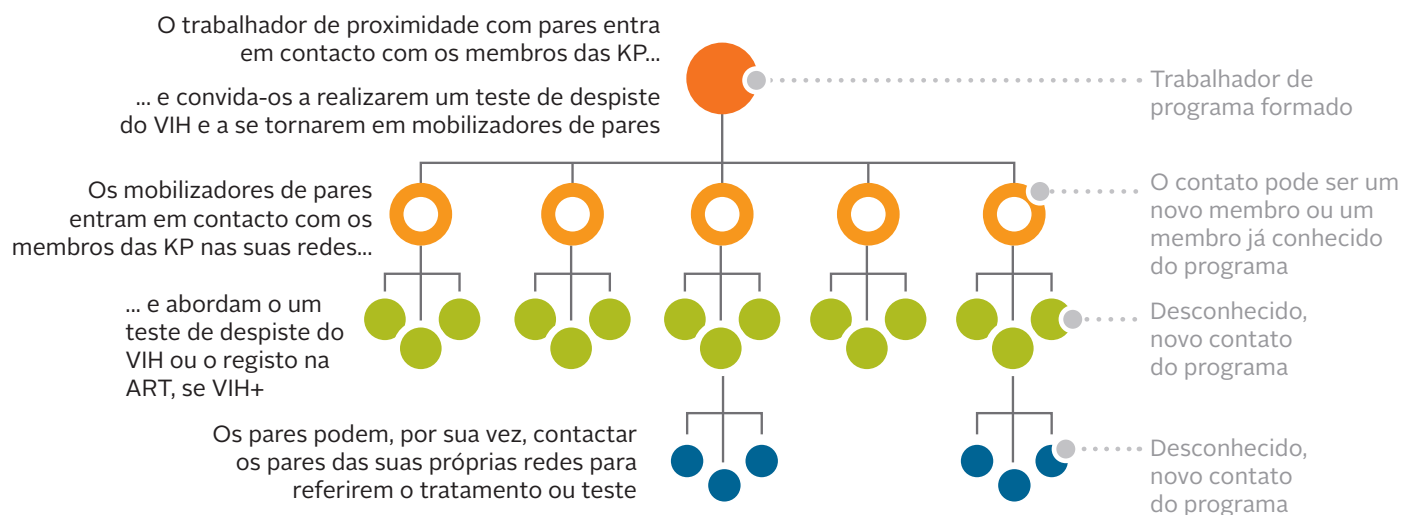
O trabalhador de proximidade com pares entra em contacto com os membros das KP...

... e convida-os a realizarem um teste de despiste do VIH e a se tornarem em mobilizadores de pares

Trabalhador de programa formado

Os mobilizadores de pares entram em contacto com os membros das KP nas suas redes...

O contato pode ser um novo membro ou um membro já conhecido do programa

... e abordam o um teste de despiste do VIH ou o registo na ART, se VIH+

Desconhecido, novo contato do programa

Os pares podem, por sua vez, contactar os pares das suas próprias redes para referirem o tratamento ou teste

Desconhecido, novo contato do programa